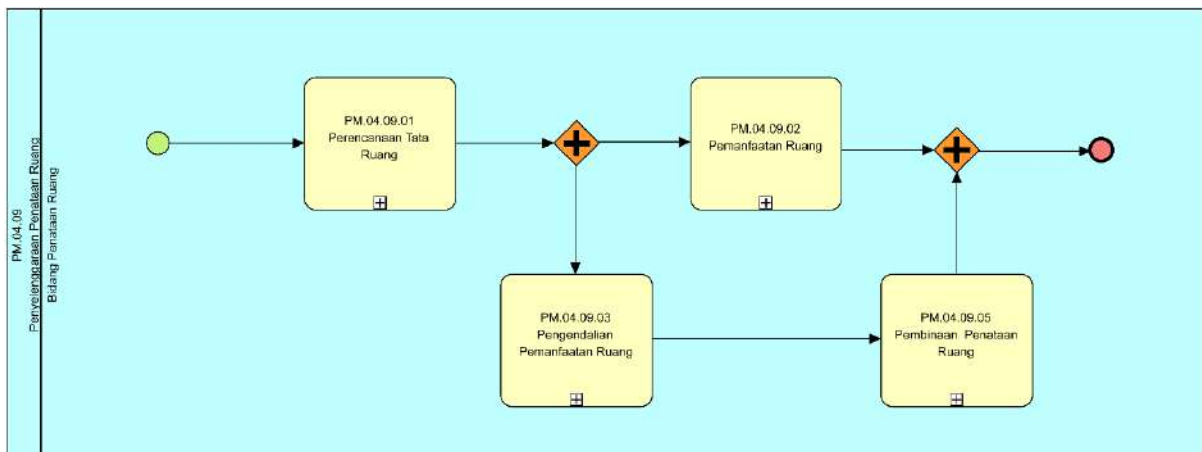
PM.04.09
Penyelenggaraan Penataan Ruang
Bidang Penataan Ruang

PM.04.09.01
Perencanaan Tata Ruang

PM.04.09.02
Pemanfaatan Ruang

PM.04.09.03
Pengendalian Pemanfaatan Ruang

PM.04.09.05
Pembinaan Penataan Ruang